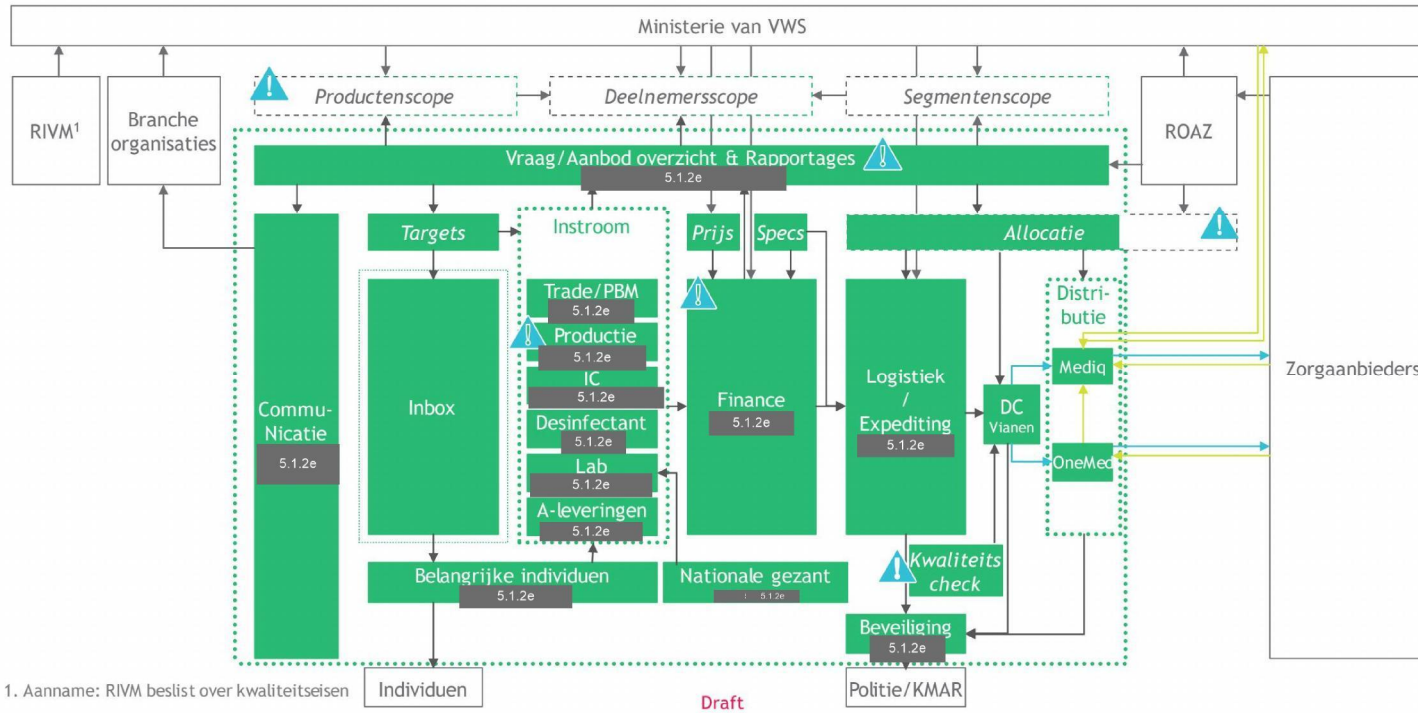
Ministerie van VWS

RIVM¹

Branche organisaties

Productenscope

Deelnemersscope

Segmentenscope

ROAZ

Vraag/Aanbod overzicht & Rapportages

5.1.2e

Commu-Nicatie

5.1.2e

Targets

Instroom

Prijs

Specs

Allocatie

Inbox

Trade/PBM

5.1.2e

Productie

5.1.2e

IC

5.1.2e

Desinfectant

5.1.2e

Lab

5.1.2e

A-leveringen

5.1.2e

Finance

5.1.2e

Logistiek / Expediting

5.1.2e

DC Vianen

Distri-butie

Mediq

OneMed

Zorgaanbieders

Belangrijke individuen

5.1.2e

Nationale gezant

5.1.2e

Kwaliteits check

Beveiliging

5.1.2e

1. Aanname: RIVM beslist over kwaliteitseisen

Individuen

Draft

Politie/KMAR